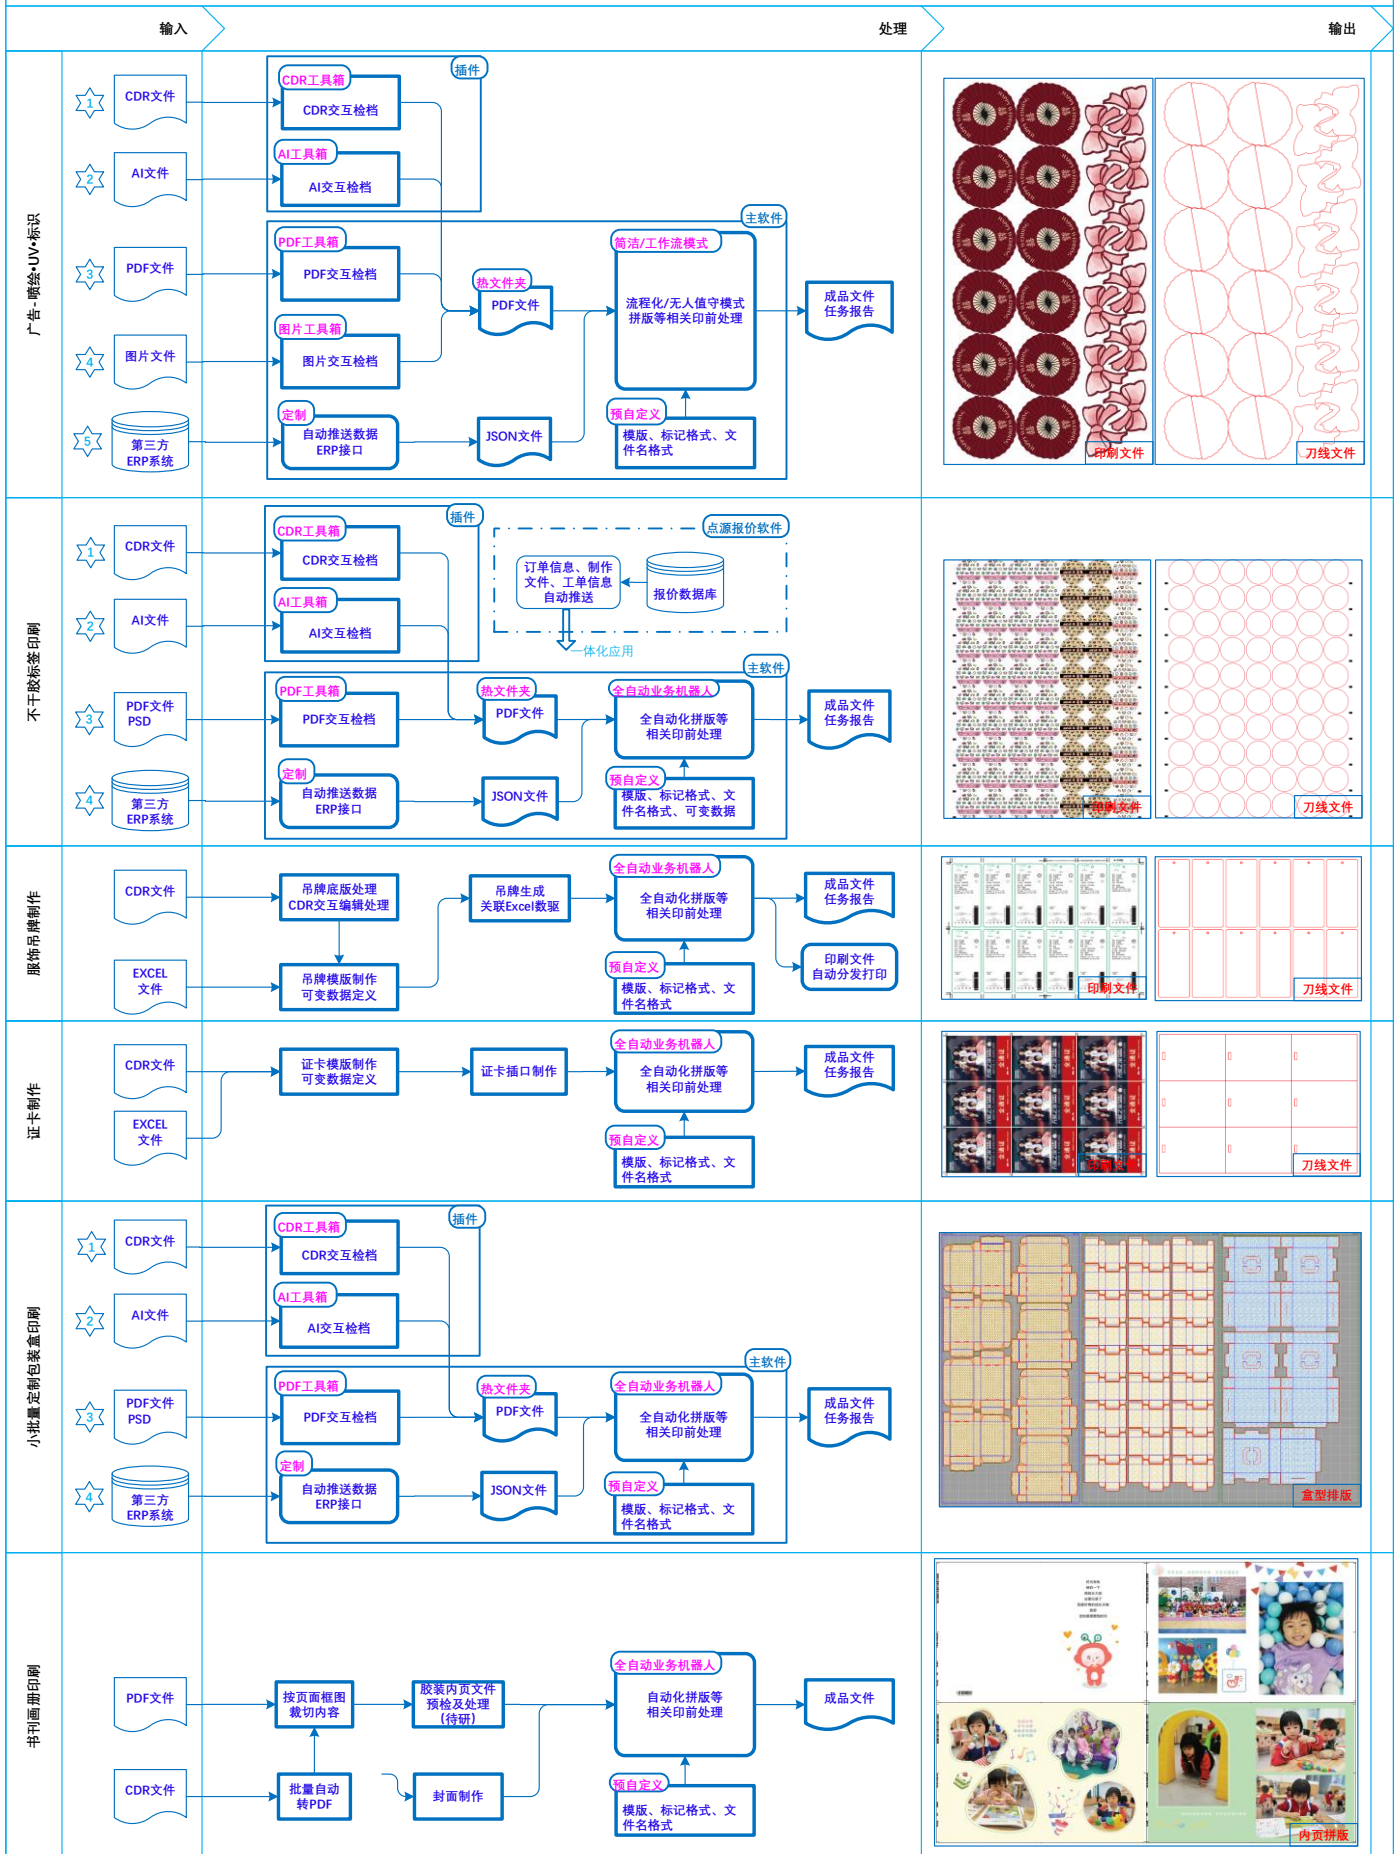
输入 处理 输出

广告-喷绘•UV•标识

1 CDR文件
2 AI文件
3 PDF文件
4 图片文件
5 第三方ERP系统

插件
CDR工具箱
CDR交互检档
AI工具箱
AI交互检档
主软件
PDF工具箱
PDF交互检档
图片工具箱
图片交互检档
定制
自动推送数据ERP接口
热文件夹
PDF文件
JSON文件
简洁/工作流模式
流程化/无人值守模式拼版等相关印前处理
预自定义
模版、标记格式、文件名格式
成品文件任务报告
印刷文件
刀线文件

不干胶标签印刷

1 CDR文件
2 AI文件
3 PDF文件 PSD
4 第三方ERP系统

插件
CDR工具箱
CDR交互检档
AI工具箱
AI交互检档
点源报价软件
订单信息、制作文件、工单信息自动推送
报价数据库
一体化应用
主软件
PDF工具箱
PDF交互检档
定制
自动推送数据ERP接口
热文件夹
PDF文件
JSON文件
全自动业务机器人
全自动化拼版等相关印前处理
预自定义
模版、标记格式、文件名格式、可变数据
成品文件任务报告
印刷文件
刀线文件

服饰吊牌制作

CDR文件
EXCEL文件
吊牌底版处理CDR交互编辑处理
吊牌模版制作可变数据定义
吊牌生成关联Excel数据
全自动业务机器人
全自动化拼版等相关印前处理
预自定义
模版、标记格式、文件名格式
成品文件任务报告
印刷文件自动分发打印
印刷文件
刀线文件

证卡制作

CDR文件
EXCEL文件
证卡模版制作可变数据定义
证卡插口制作
全自动业务机器人
全自动化拼版等相关印前处理
预自定义
模版、标记格式、文件名格式
成品文件任务报告
印刷文件
刀线文件

小批量定制包装盒印刷

1 CDR文件
2 AI文件
3 PDF文件 PSD
4 第三方ERP系统

插件
CDR工具箱
CDR交互检档
AI工具箱
AI交互检档
主软件
PDF工具箱
PDF交互检档
定制
自动推送数据ERP接口
热文件夹
PDF文件
JSON文件
全自动业务机器人
全自动化拼版等相关印前处理
预自定义
模版、标记格式、文件名格式
成品文件任务报告
盒型排版

书刊画册印刷

PDF文件
CDR文件
按页面框图裁切内容
批量自动转PDF
胶装内页文件预检及处理（待研）
封面制作
全自动业务机器人
自动化拼版等相关印前处理
预自定义
模版、标记格式、文件名格式
成品文件
内页拼版